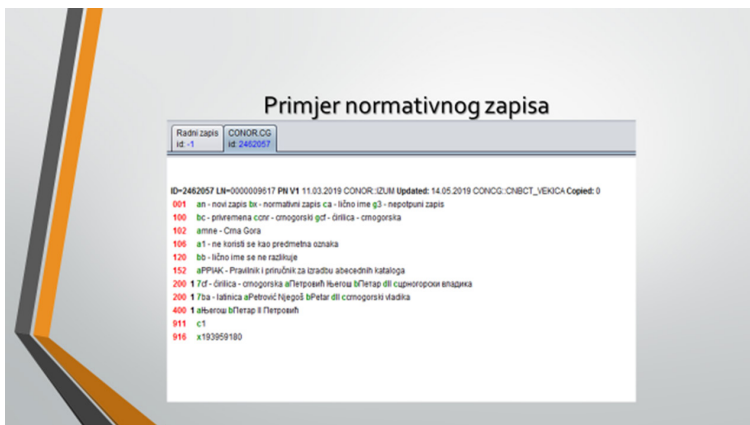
Primjer normativnog zapisa

Radni zapis
id: -1

CONOR.CG
id: 2462057

ID=2462057 LN=0000009617 PN V1 11.03.2019 CONOR::IZUM Updated: 14.05.2019 CONCG::CNBCT_VEKICA Copied: 0
001 an - novi zapis bx - normativni zapis ca - lično ime g3 - nepotpuni zapis
100 bc - privremena ccnr - crnogorski gcf - ćirilica - crnogorska
102 amne - Crna Gora
106 a1 - ne koristi se kao predmetna oznaka
120 bb - lično ime se ne razlikuje
152 aPPIAK - Pravilnik i priručnik za izradbu abecednih kataloga
200 1 7cf - ćirilica - crnogorska aПетровић Његош bПетар dII cцрногорски владика
200 1 7ba - latinica aPetrović Njegoš bPetar dII ccrnogorski vladika
400 1 aЊегош bПетар II Петровић
911 c1
916 x193959180